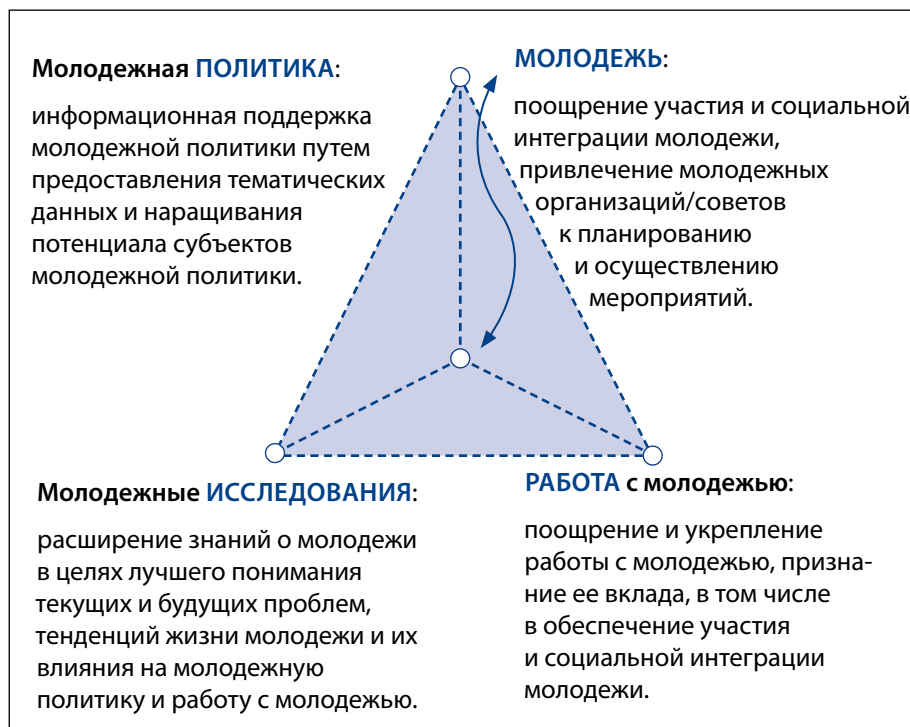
Молодежная ПОЛИТИКА:

информационная поддержка молодежной политики путем предоставления тематических данных и наращивания потенциала субъектов молодежной политики.

МОЛОДЕЖЬ:

поощрение участия и социальной интеграции молодежи, привлечение молодежных организаций/советов к планированию и осуществлению мероприятий.

Молодежные ИССЛЕДОВАНИЯ:

расширение знаний о молодежи в целях лучшего понимания текущих и будущих проблем, тенденций жизни молодежи и их влияния на молодежную политику и работу с молодежью.

РАБОТА с молодежью:

поощрение и укрепление работы с молодежью, признание ее вклада, в том числе в обеспечение участия и социальной интеграции молодежи.